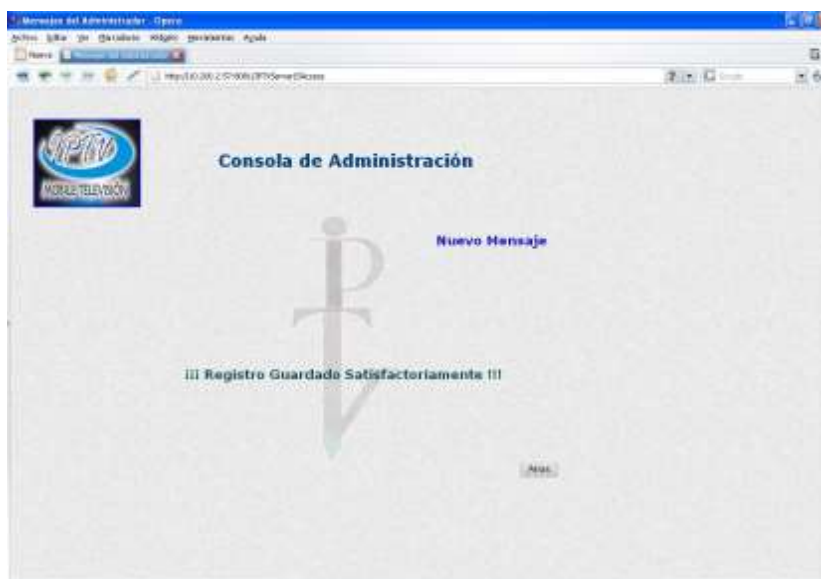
Mensajes del Administrador - Opera
Archivo Editar Ver Marcadores Widgets Herramientas Ayuda
Nueva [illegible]
http://10.200.2.57:8080/IPTV/ServerIPAccess
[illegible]
IPTV
MOBILE TELEVISIÓN
Consola de Administración
Nuevo Mensaje
¡¡¡ Registro Guardado Satisfactoriamente !!!
Atrás